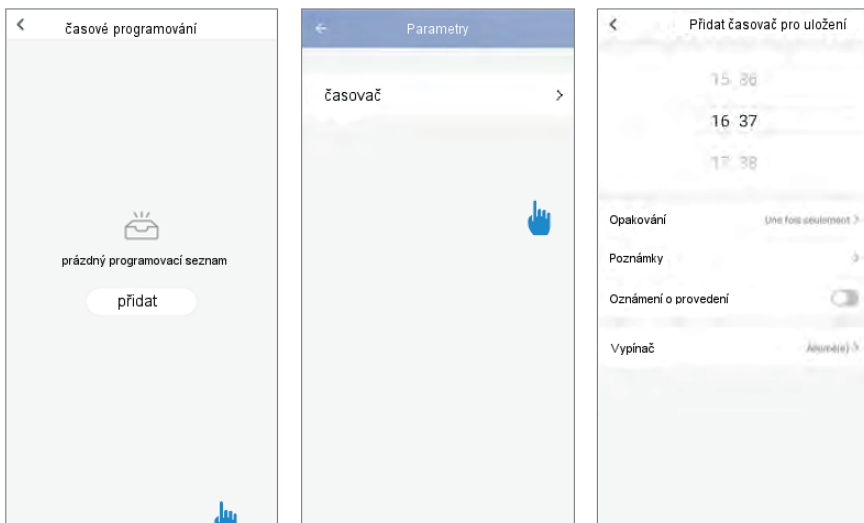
<

časové programování

prázdný programovací seznam

přidat

←

Parametry

časovač

>

<

Přidat časovač pro uložení

15 36

16 37

17 38

Opakování

Une fois seulement >

Poznámky

>

Oznámení o provedení

Vypínač

Allumé(e) >